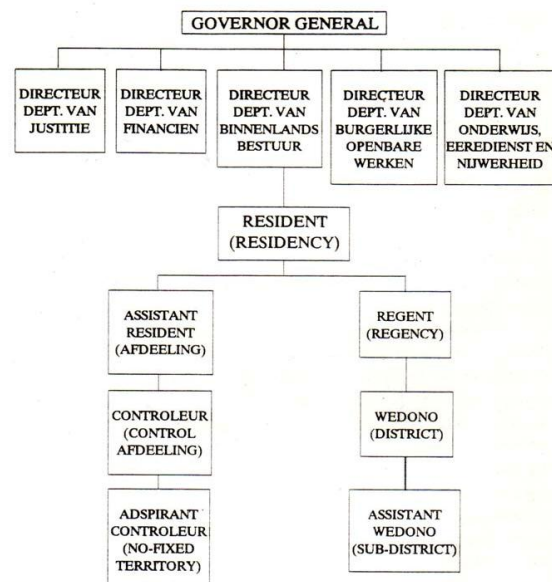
GOVERNOR GENERAL

DIRECTEUR DEPT. VAN JUSTITIE

DIRECTEUR DEPT. VAN FINANCIEN

DIRECTEUR DEPT. VAN BINNENLANDS BESTUUR

DIRECTEUR DEPT. VAN BURGERLIJKE OPENBARE WERKEN

DIRECTEUR DEPT. VAN ONDERWIJS, EEREDIENST EN NIJWERHEID

RESIDENT (RESIDENCY)

ASSISTANT RESIDENT (AFDEELING)

CONTROLEUR (CONTROL AFDEELING)

ADSPIRANT CONTROLEUR (NO-FIXED TERRITORY)

REGENT (REGENCY)

WEDONO (DISTRICT)

ASSISTANT WEDONO (SUB-DISTRICT)